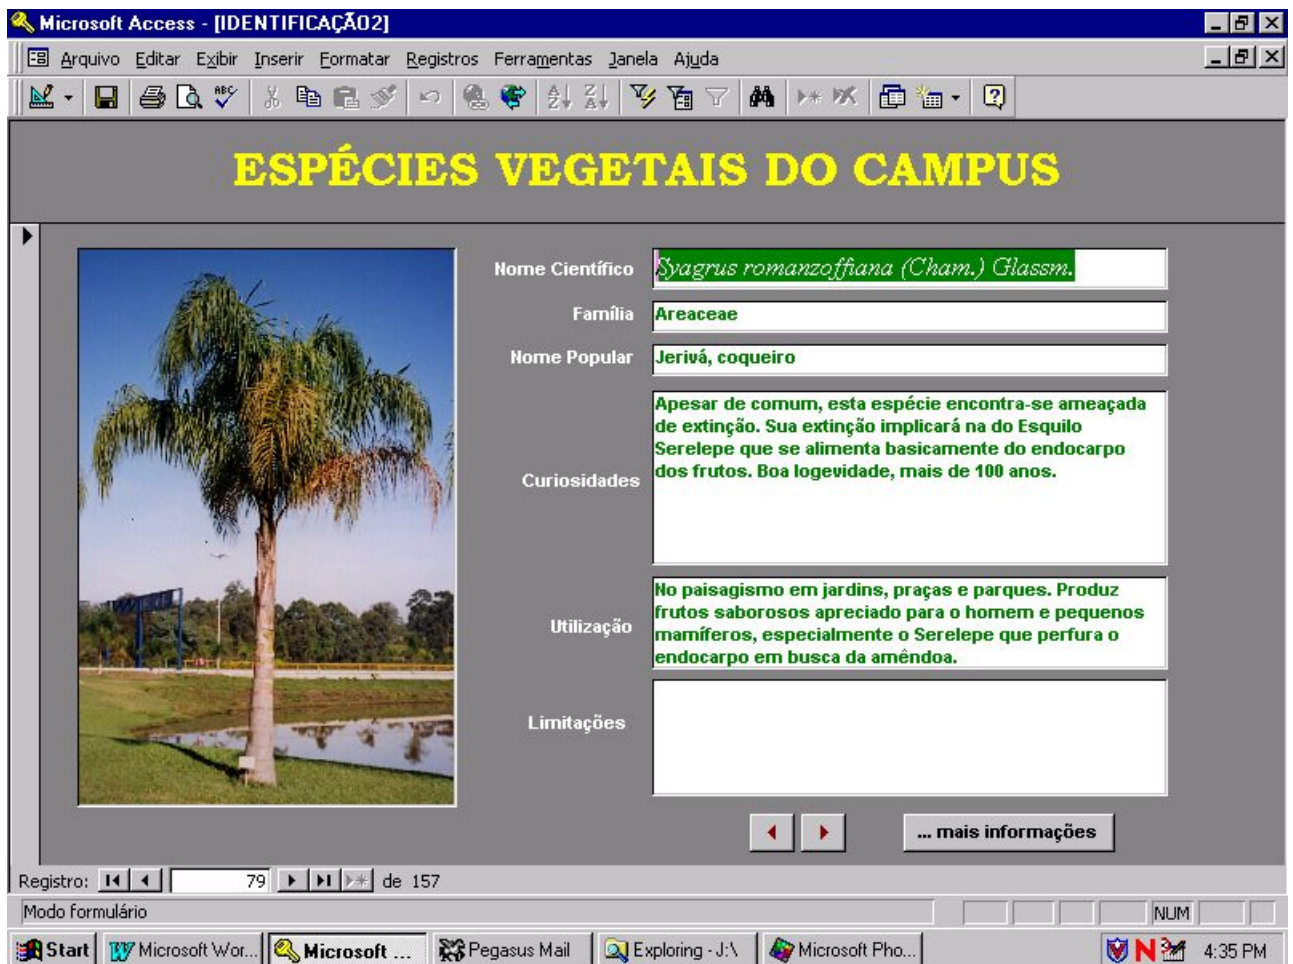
Microsoft Access - [IDENTIFICAÇÃO2]

Arquivo Editar Exibir Inserir Formatar Registros Ferramentas Janela Ajuda

ESPÉCIES VEGETAIS DO CAMPUS

Nome Científico Syagrus romanzoffiana (Cham.) Glassm.

Família Areaceae

Nome Popular Jerivá, coqueiro

Curiosidades Apesar de comum, esta espécie encontra-se ameaçada de extinção. Sua extinção implicará na do Esquilo Serelepe que se alimenta basicamente do endocarpo dos frutos. Boa logevidade, mais de 100 anos.

Utilização No paisagismo em jardins, praças e parques. Produz frutos saborosos apreciado para o homem e pequenos mamíferos, especialmente o Serelepe que perfura o endocarpo em busca da amêndoa.

Limitações

... mais informações

Registro: 79 de 157

Modo formulário

NUM

Start Microsoft Wor... Microsoft ... Pegasus Mail Exploring - J:\ Microsoft Pho... 4:35 PM